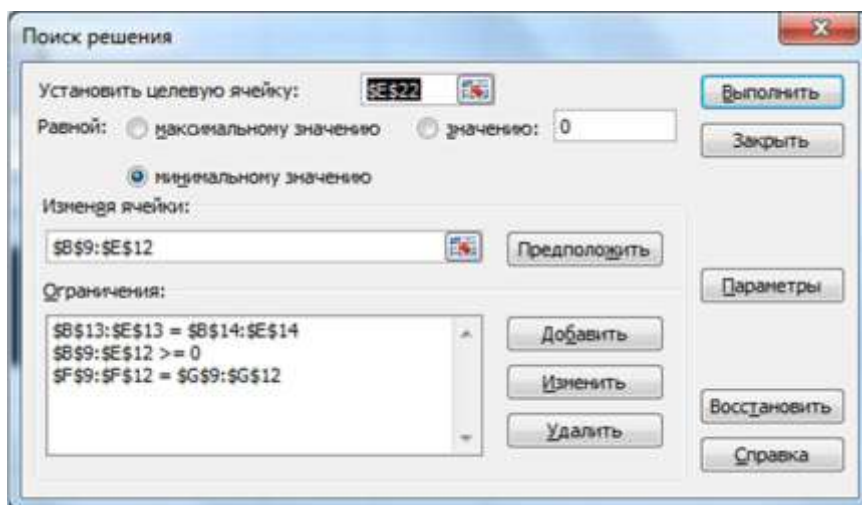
Поиск решения

Установить целевую ячейку: $E$22

Равной: максимальному значению значению: 0

минимальному значению

Изменяя ячейки:

$B$9:$E$12

Предположить

Ограничения:

$B$13:$E$13 = $B$14:$E$14
$B$9:$E$12 >= 0
$F$9:$F$12 = $G$9:$G$12

Добавить

Изменить

Удалить

Выполнить

Закрыть

Параметры

Восстановить

Справка